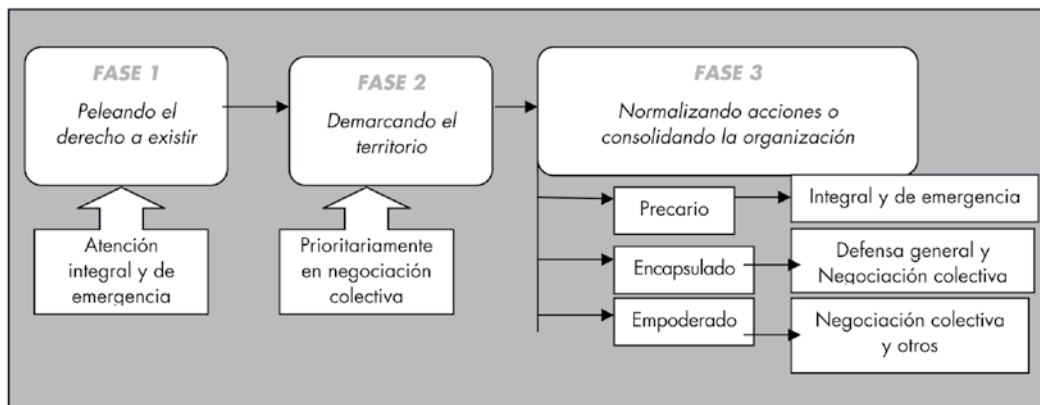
FASE 1

Peleando el derecho a existir

Atención integral y de emergencia

FASE 2

Demarcando el territorio

Prioritariamente en negociación colectiva

FASE 3

Normalizando acciones o consolidando la organización

Precario

Integral y de emergencia

Encapsulado

Defensa general y Negociación colectiva

Empoderado

Negociación colectiva y otros